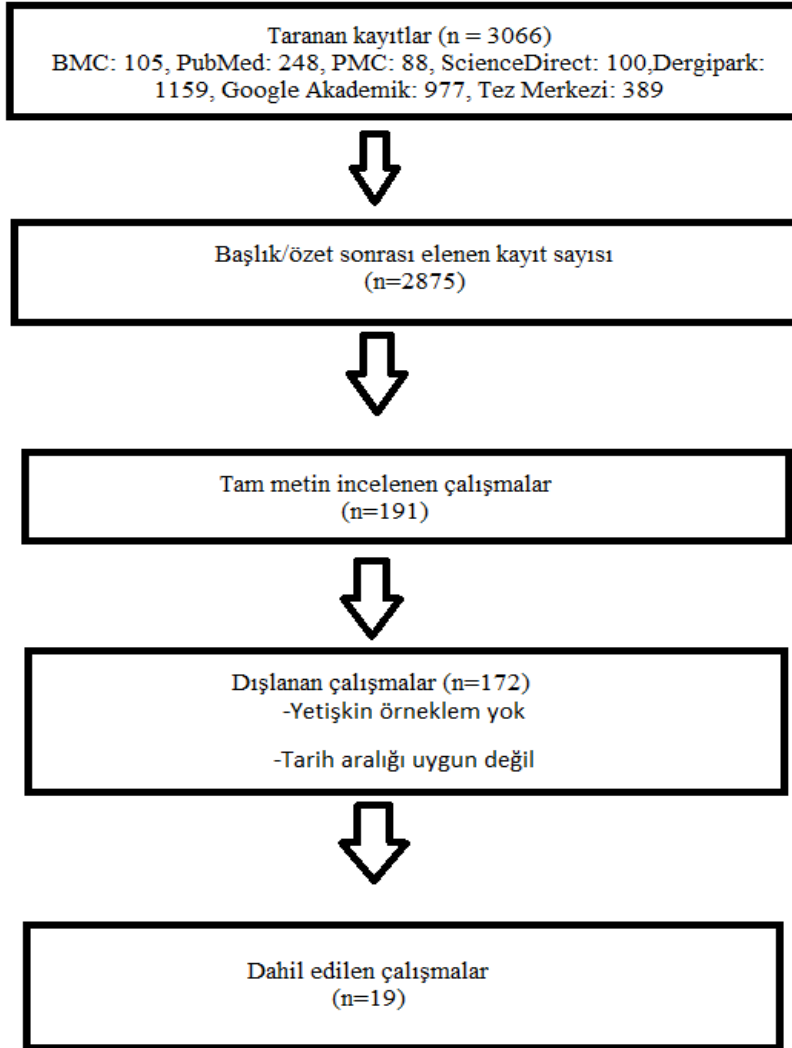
Taranan kayıtlar (n = 3066)
BMC: 105, PubMed: 248, PMC: 88, ScienceDirect: 100,Dergipark: 1159, Google Akademik: 977, Tez Merkezi: 389

Başlık/özet sonrası elenen kayıt sayısı
(n=2875)

Tam metin incelenen çalışmalar
(n=191)

Dışlanan çalışmalar (n=172)
-Yetişkin örneklem yok

-Tarih aralığı uygun değil

Dahil edilen çalışmalar
(n=19)